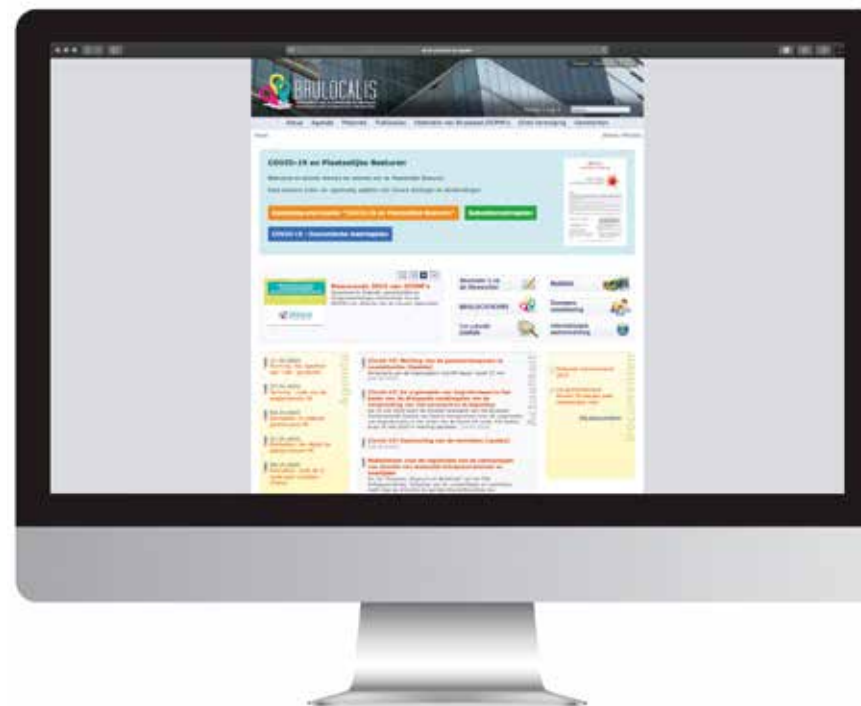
BRULOCALIS

Actua Agenda Thema's Publicaties Federatie van Brusselse OCMW's Onze Vereniging Vacatures

COVID-19 en Plaatselijke Besturen

Coronavirus-dossier "COVID-19 en Plaatselijke Besturen" | Gekoordineerd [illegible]

COVID-19 - Economische maatregelen

Nieuwsbrief 2021 van OCMW's

Nieuwste 1-jr de Brusselse

BRULOCALIS

Brulocalis

Meer info

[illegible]

Agenda

Actualiteit

[Covid-19]: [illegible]

[Covid-19]: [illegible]

[Covid-19]: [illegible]

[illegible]

Alle publicaties